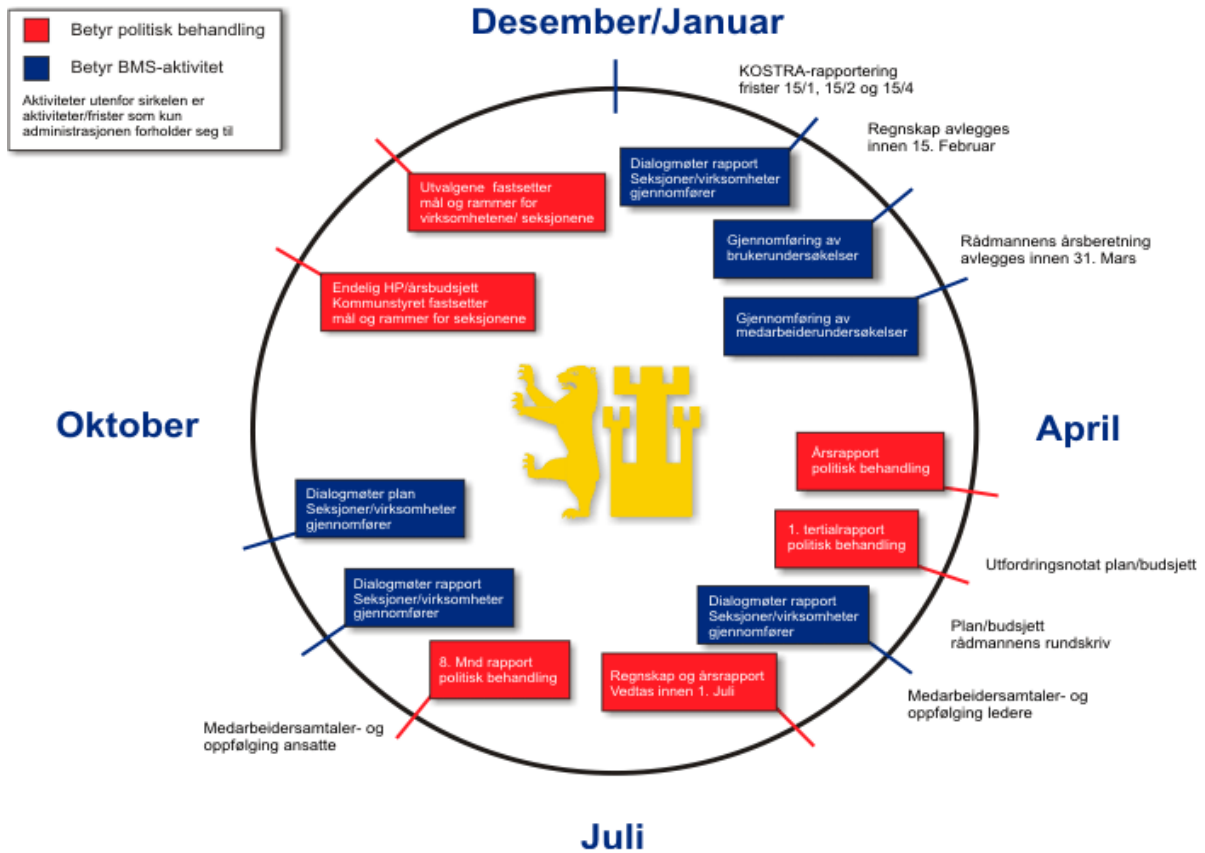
Betyr politisk behandling

Betyr BMS-aktivitet

Aktiviteter utenfor sirkelen er aktiviteter/frister som kun administrasjonen forholder seg til

Desember/Januar

KOSTRA-rapportering frister 15/1, 15/2 og 15/4

Regnskap avlegges innen 15. Februar

Dialogmøter rapport Seksjoner/virksomheter gjennomfører

Utvalgene fastsetter mål og rammer for virksomhetene/ seksjonene

Gjennomføring av brukerundersøkelser

Rådmannens årsberetning avlegges innen 31. Mars

Endelig HP/årsbudsjett Kommunstyret fastsetter mål og rammer for seksjonene

Gjennomføring av medarbeiderundersøkelser

Oktober

April

Årsrapport politisk behandling

Dialogmøter plan Seksjoner/virksomheter gjennomfører

1. tertialrapport politisk behandling

Utfordringsnotat plan/budsjett

Dialogmøter rapport Seksjoner/virksomheter gjennomfører

Dialogmøter rapport Seksjoner/virksomheter gjennomfører

Plan/budsjett rådmannens rundskriv

8. Mnd rapport politisk behandling

Regnskap og årsrapport Vedtas innen 1. Juli

Medarbeidersamtaler- og oppfølging ledere

Medarbeidersamtaler- og oppfølging ansatte

Juli